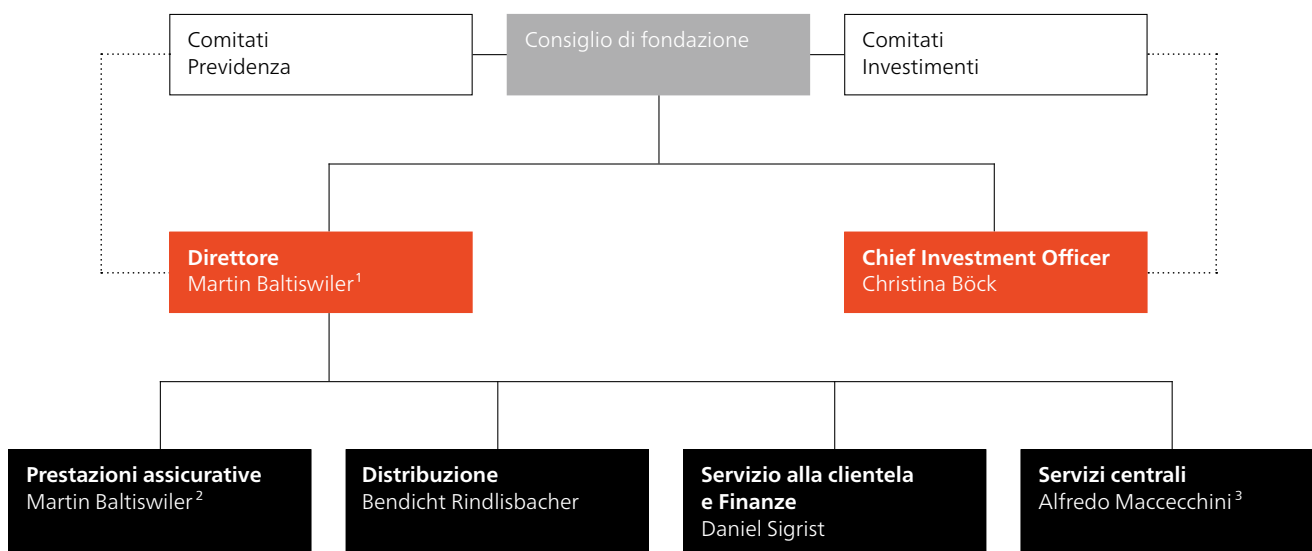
Comitati Previdenza

Consiglio di fondazione

Comitati Investimenti

**Direttore**
Martin Baltiswiler$^{1}$

**Chief Investment Officer**
Christina Böck

**Prestazioni assicurative**
Martin Baltiswiler$^{2}$

**Distribuzione**
Bendicht Rindlisbacher

**Servizio alla clientela e Finanze**
Daniel Sigrist

**Servizi centrali**
Alfredo Maccecchini$^{3}$